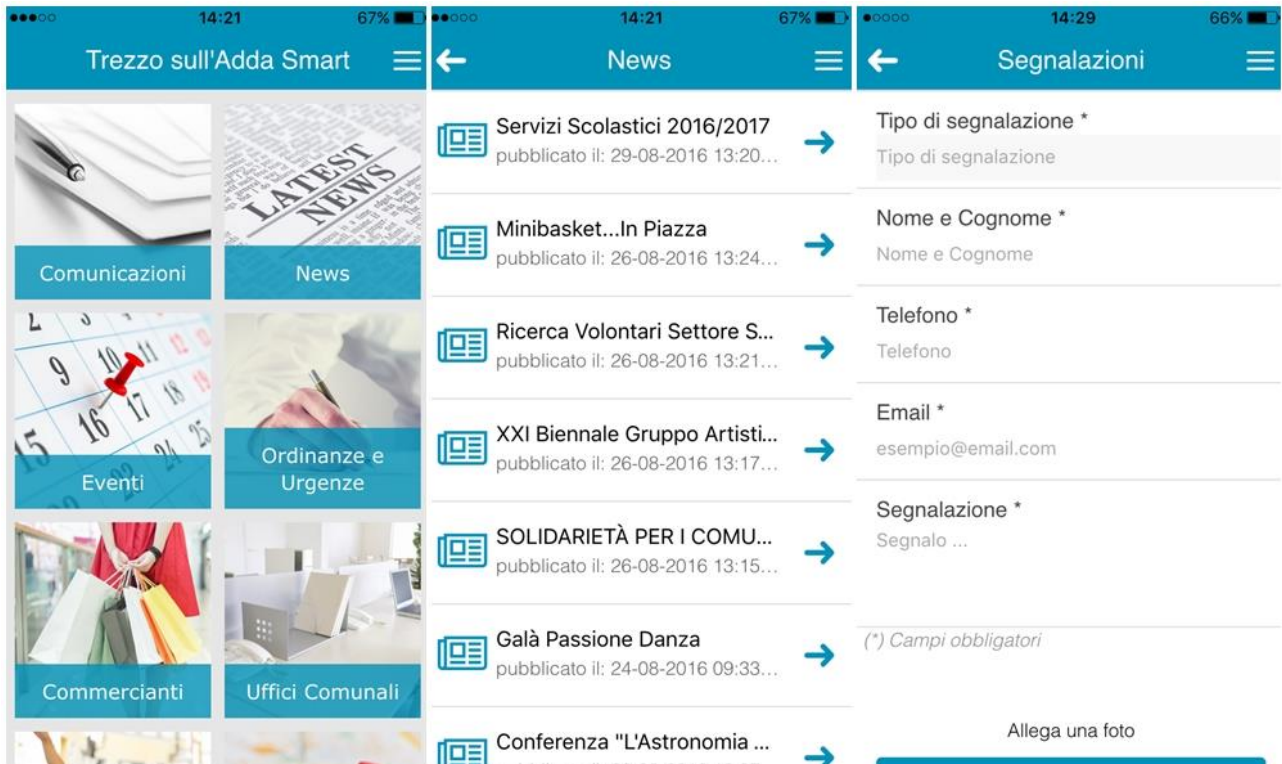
14:21 67%

Trezzo sull'Adda Smart

LATEST NEWS

Comunicazioni

News

Eventi

Ordinanze e Urgenze

Commercianti

Uffici Comunali

14:21 67%

News

Servizi Scolastici 2016/2017
pubblicato il: 29-08-2016 13:20...

Minibasket...In Piazza
pubblicato il: 26-08-2016 13:24...

Ricerca Volontari Settore S...
pubblicato il: 26-08-2016 13:21...

XXI Biennale Gruppo Artisti...
pubblicato il: 26-08-2016 13:17...

SOLIDARIETÀ PER I COMU...
pubblicato il: 26-08-2016 13:15...

Galà Passione Danza
pubblicato il: 24-08-2016 09:33...

Conferenza "L'Astronomia ...
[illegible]

14:29 66%

Segnalazioni

Tipo di segnalazione *
Tipo di segnalazione

Nome e Cognome *
Nome e Cognome

Telefono *
Telefono

Email *
esempio@email.com

Segnalazione *
Segnalo ...

(*) Campi obbligatori

Allega una foto